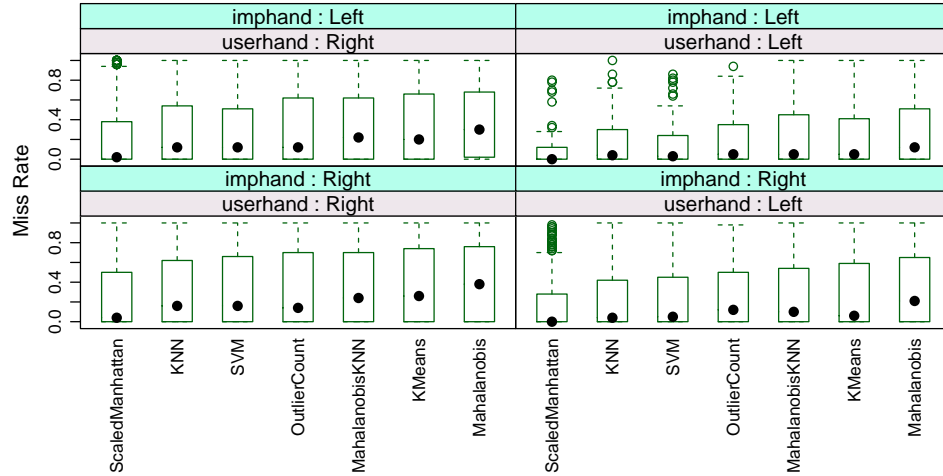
imphand : Left
userhand : Right

imphand : Left
userhand : Left

imphand : Right
userhand : Right

imphand : Right
userhand : Left

Miss Rate

0.0
0.4
0.8

0.0
0.4
0.8

ScaledManhattan
KNN
SVM
OutlierCount
MahalanobisKNN
KMeans
Mahalanobis

ScaledManhattan
KNN
SVM
OutlierCount
MahalanobisKNN
KMeans
Mahalanobis